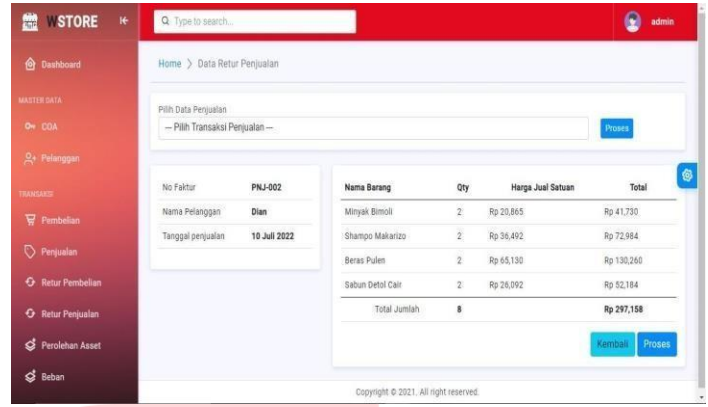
WSTORE

Type to search...

admin

Dashboard

MASTER DATA

COA

Pelanggan

TRANSAKSI

Pembelian

Penjualan

Retur Pembelian

Retur Penjualan

Perolehan Asset

Beban

Home > Data Retur Penjualan

Pilih Data Penjualan

-- Pilih Transaksi Penjualan --

Proses

| No Faktur | PNJ-002 |
|---|---|
| Nama Pelanggan | Dian |
| Tanggal penjualan | 10 Juli 2022 |

| Nama Barang | Qty | Harga Jual Satuan | Total |
|---|---|---|---|
| Minyak Bimoli | 2 | Rp 20,865 | Rp 41,730 |
| Shampo Makarizo | 2 | Rp 36,492 | Rp 72,984 |
| Beras Pulen | 2 | Rp 65,130 | Rp 130,260 |
| Sabun Detol Cair | 2 | Rp 26,092 | Rp 52,184 |
| Total Jumlah | 8 | | Rp 297,158 |

Kembali Proses

Copyright © 2021. All right reserved.